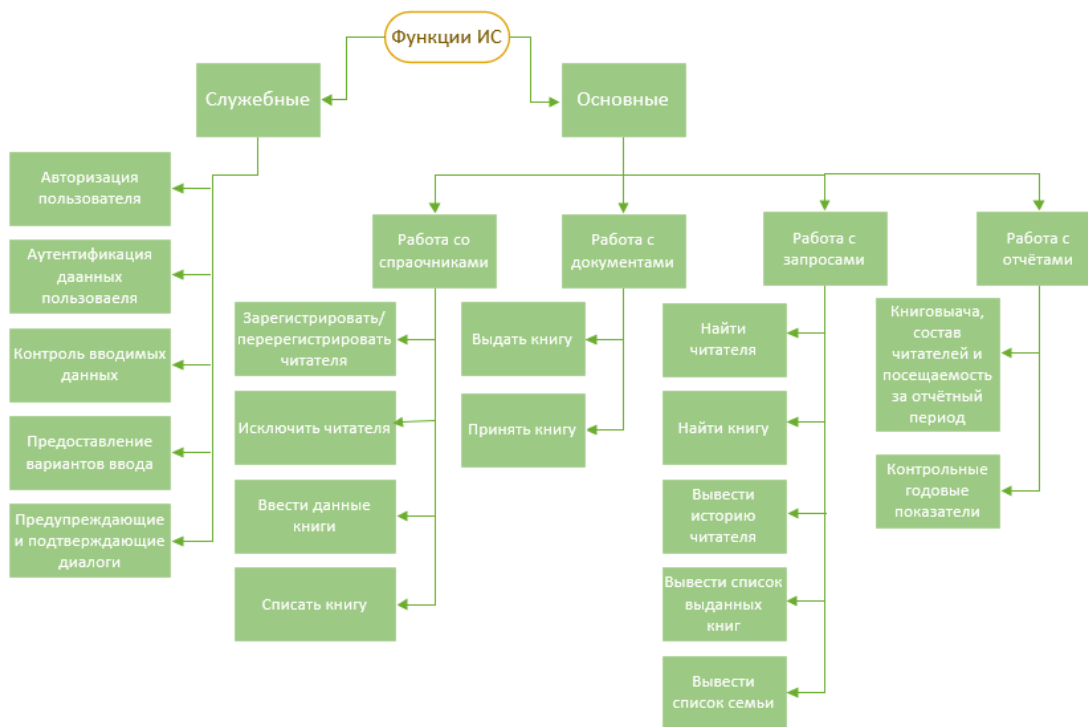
Функции ИС

Служебные

Основные

Авторизация пользователя

Аутентификация даанных пользоваеля

Контроль вводимых данных

Предоставление вариантов ввода

Предупреждающие и подтверждающие диалоги

Работа со спраочниками

Зарегистрировать/ перерегистрировать читателя

Исключить читателя

Ввести данные книги

Списать книгу

Работа с документами

Выдать книгу

Принять книгу

Работа с запросами

Найти читателя

Найти книгу

Вывести историю читателя

Вывести список выданных книг

Вывести список семьи

Работа с отчётами

Книговыача, состав читателей и посещаемость за отчётный период

Контрольные годовые показатели